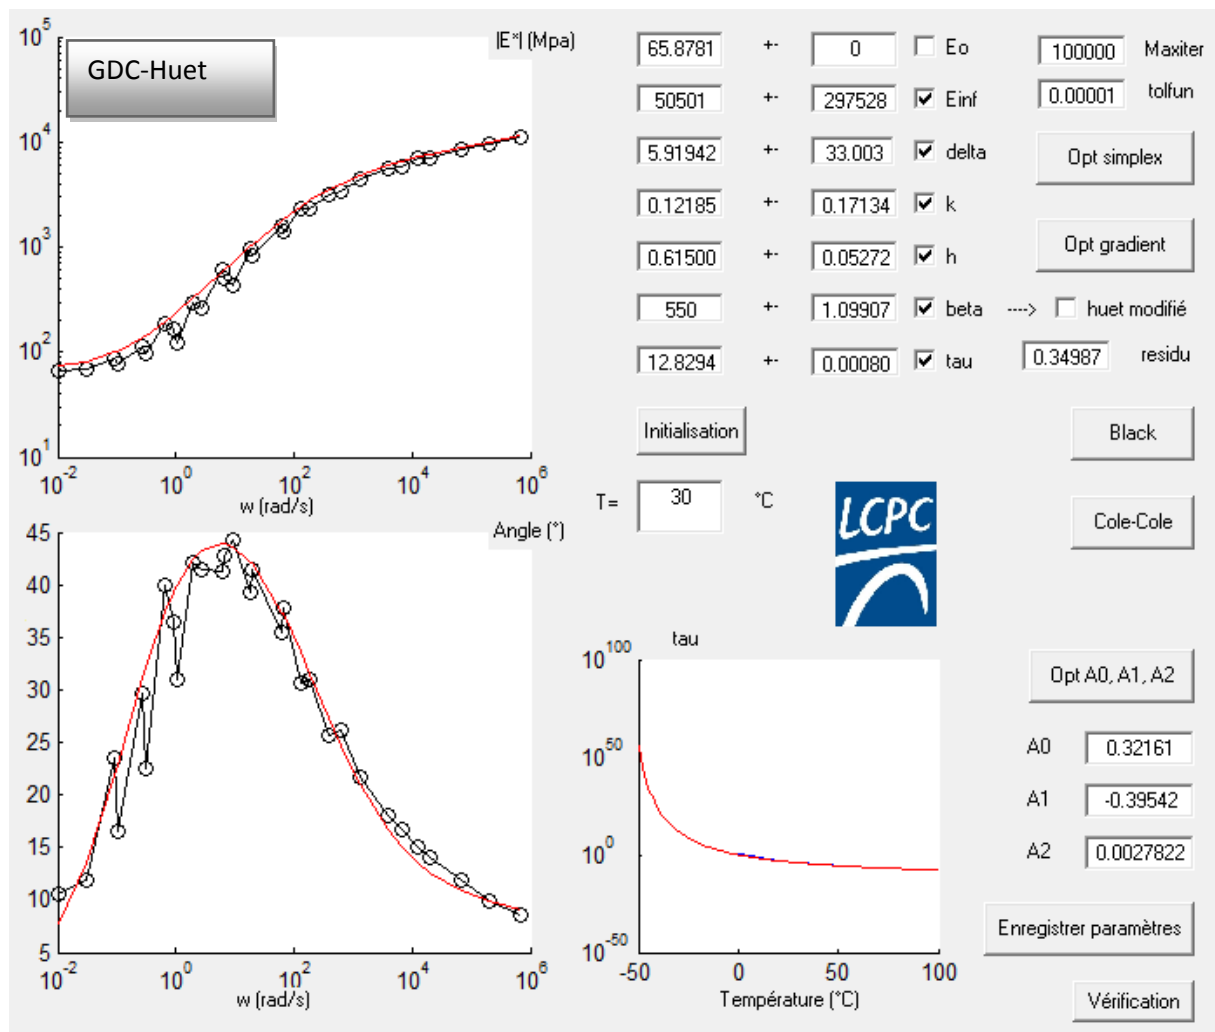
GDC-Huet

|E*| (Mpa)

$10^5$
$10^4$
$10^3$
$10^2$
$10^1$
$10^{-2}$ $10^0$ $10^2$ $10^4$ $10^6$
w (rad/s)

Angle (°)

45
40
35
30
25
20
15
10
5
$10^{-2}$ $10^0$ $10^2$ $10^4$ $10^6$
w (rad/s)

| 65.8781 | +- | 0 | Eo |
|---|---|---|---|
| 50501 | +- | 297528 | Einf |
| 5.91942 | +- | 33.003 | delta |
| 0.12185 | +- | 0.17134 | k |
| 0.61500 | +- | 0.05272 | h |
| 550 | +- | 1.09907 | beta |
| 12.8294 | +- | 0.00080 | tau |

100000 Maxiter
0.00001 tolfun
Opt simplex
Opt gradient
----> huet modifié
0.34987 residu

Initialisation
Black
T= 30 °C
Cole-Cole
LCPC

tau
$10^{100}$
$10^{50}$
$10^0$
$10^{-50}$
-50 0 50 100
Température (°C)

Opt A0, A1, A2
A0 0.32161
A1 -0.39542
A2 0.0027822
Enregistrer paramètres
Vérification